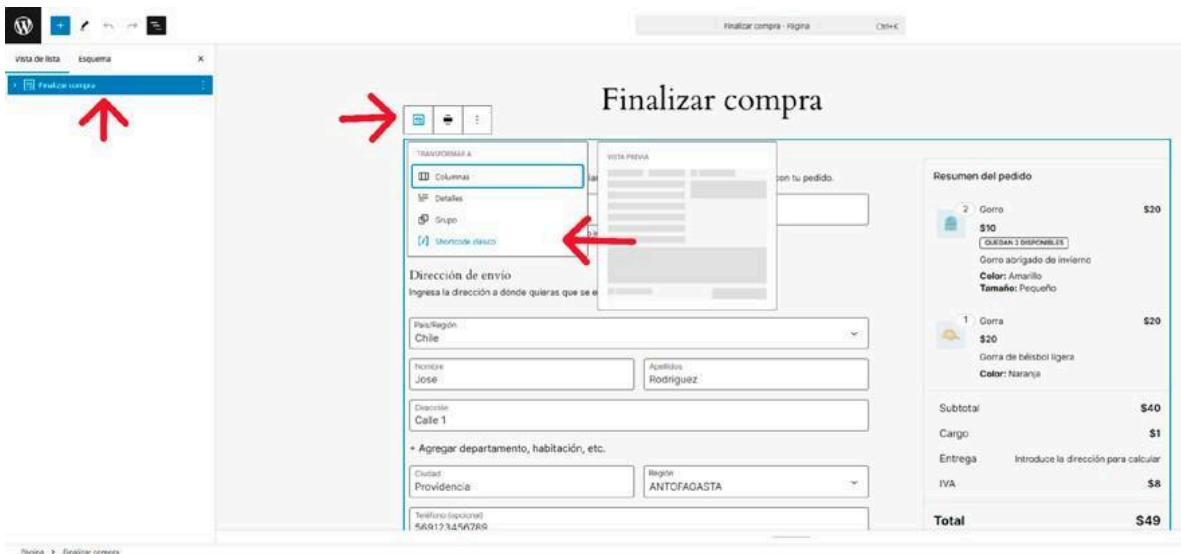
Finalizar compra · Página Ctrl+K

Vista de lista Esquema

Finalizar compra

Finalizar compra

TRANSFORMAR A

Columnas

Detalles

Grupo

Shortcode clásico

VISTA PREVIA

con tu pedido.

Dirección de envío

Ingresa la dirección a dónde quieras que se e

País/Región
Chile

Nombre
Jose

Apellidos
Rodriguez

Dirección
Calle 1

+ Agregar departamento, habitación, etc.

Ciudad
Providencia

Región
ANTOFAGASTA

Teléfono (opcional)
56912345678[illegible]

Resumen del pedido

2 Gorro $20
$10
QUEDAN 3 DISPONIBLES
Gorro abrigado de invierno
Color: Amarillo
Tamaño: Pequeño

1 Gorra $20
$20
Gorra de béisbol ligera
Color: Naranja

Subtotal $40
Cargo $1
Entrega Introduce la dirección para calcular
IVA $8
Total $49

Página > Finalizar compra